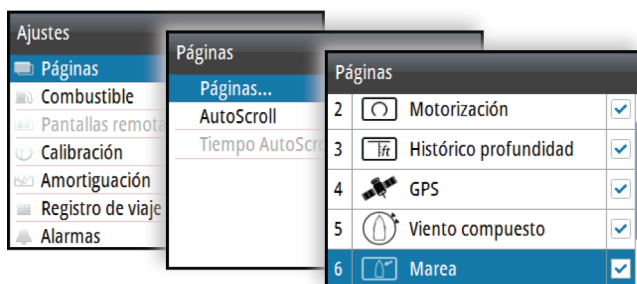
Ajustes
Páginas
Combustible
Pantallas remota
Calibración
Amortiguación
Registro de viaje
Alarmas

Páginas
Páginas...
AutoScroll
Tiempo AutoScro

Páginas
2 Motorización
3 ft Histórico profundidad
4 GPS
5 Viento compuesto
6 Marea